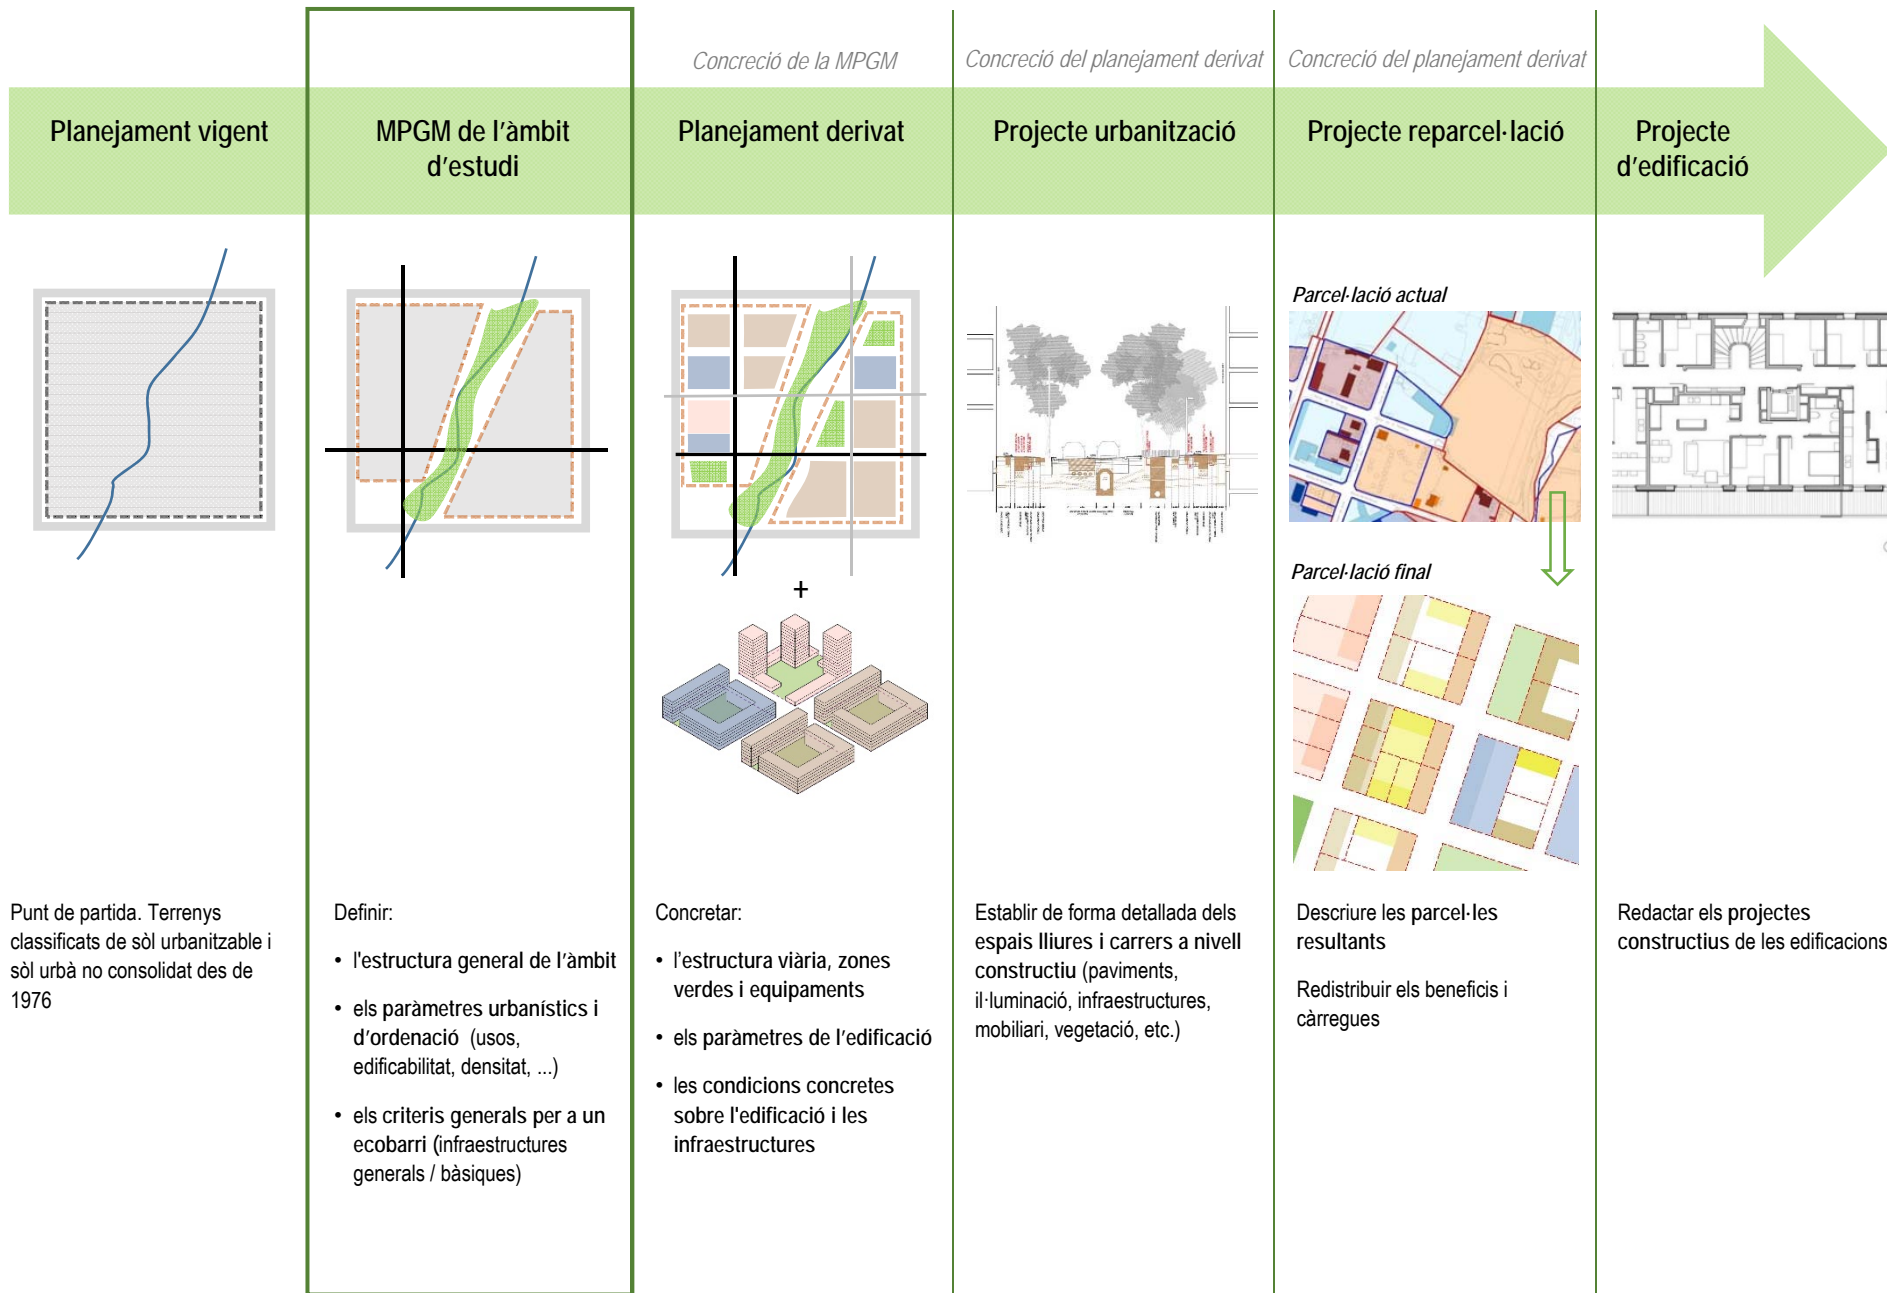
Concreció de la MPGM

Concreció del planejament derivat

Concreció del planejament derivat

Planejament vigent

MPGM de l'àmbit d'estudi

Planejament derivat

Projecte urbanització

Projecte reparcel·lació

Projecte d'edificació

+

Parcel·lació actual

Parcel·lació final

Punt de partida. Terrenys classificats de sòl urbanitzable i sòl urbà no consolidat des de 1976

Definir:

• l'estructura general de l'àmbit

• els paràmetres urbanístics i d'ordenació (usos, edificabilitat, densitat, ...)

• els criteris generals per a un ecobarri (infraestructures generals / bàsiques)

Concretar:

• l'estructura viària, zones verdes i equipaments

• els paràmetres de l'edificació

• les condicions concretes sobre l'edificació i les infraestructures

Establir de forma detallada dels espais lliures i carrers a nivell constructiu (paviments, il·luminació, infraestructures, mobiliari, vegetació, etc.)

Descriure les parcel·les resultants

Redistribuir els beneficis i càrregues

Redactar els projectes constructius de les edificacions